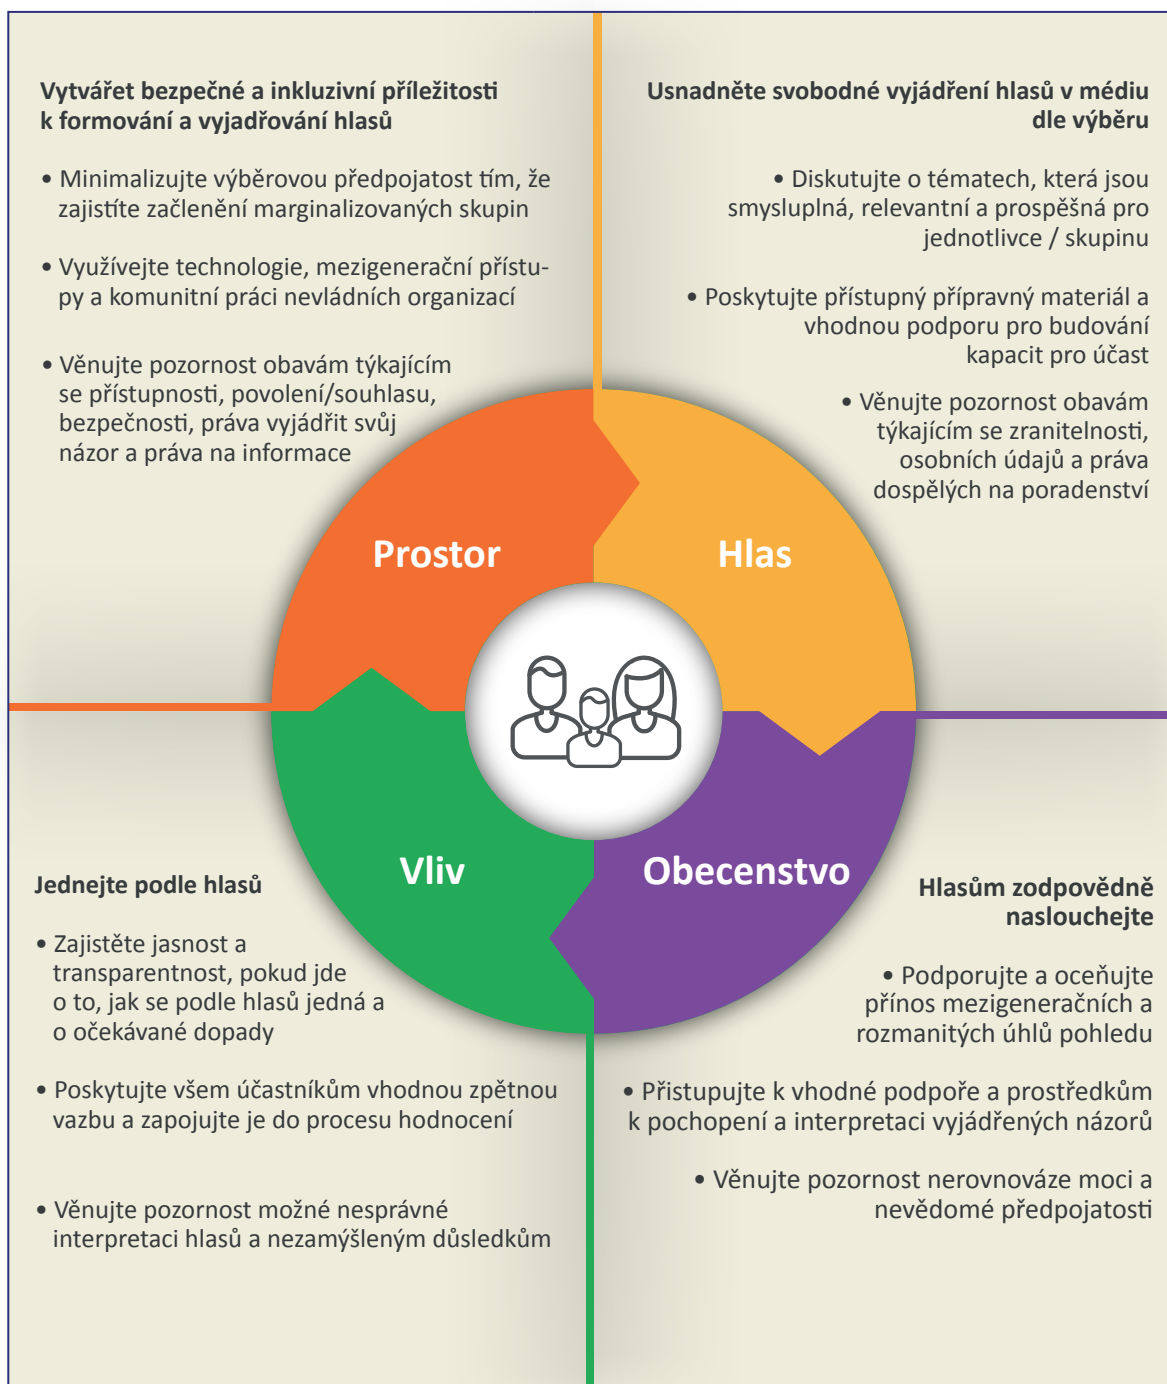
**Vytvářet bezpečné a inkluzivní příležitosti k formování a vyjadřování hlasů**

• Minimalizujte výběrovou předpojatost tím, že zajistíte začlenění marginalizovaných skupin

• Využívejte technologie, mezigenerační přístupy a komunitní práci nevládních organizací

• Věnujte pozornost obavám týkajícím se přístupnosti, povolení/souhlasu, bezpečnosti, práva vyjádřit svůj názor a práva na informace

**Usnadněte svobodné vyjádření hlasů v médiu dle výběru**

• Diskutujte o tématech, která jsou smysluplná, relevantní a prospěšná pro jednotlivce / skupinu

• Poskytujte přístupný přípravný materiál a vhodnou podporu pro budování kapacit pro účast

• Věnujte pozornost obavám týkajícím se zranitelnosti, osobních údajů a práva dospělých na poradenství

Prostor

Hlas

Vliv

Obecenstvo

**Jednejte podle hlasů**

• Zajistěte jasnost a transparentnost, pokud jde o to, jak se podle hlasů jedná a o očekávané dopady

• Poskytujte všem účastníkům vhodnou zpětnou vazbu a zapojujte je do procesu hodnocení

• Věnujte pozornost možné nesprávné interpretaci hlasů a nezamýšleným důsledkům

**Hlasům zodpovědně naslouchejte**

• Podporujte a oceňujte přínos mezigeneračních a rozmanitých úhlů pohledu

• Přistupujte k vhodné podpoře a prostředkům k pochopení a interpretaci vyjádřených názorů

• Věnujte pozornost nerovnováze moci a nevědomé předpojatosti